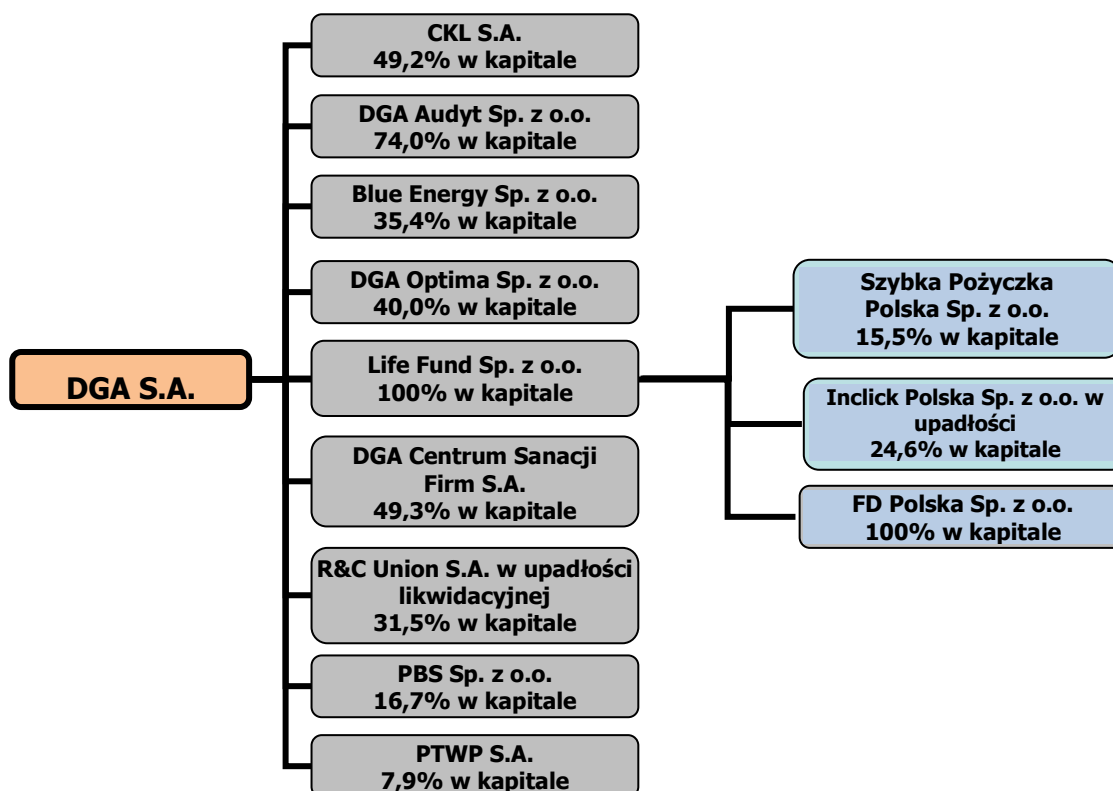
DGA S.A.

CKL S.A.
49,2% w kapitale

DGA Audyt Sp. z o.o.
74,0% w kapitale

Blue Energy Sp. z o.o.
35,4% w kapitale

DGA Optima Sp. z o.o.
40,0% w kapitale

Life Fund Sp. z o.o.
100% w kapitale

DGA Centrum Sanacji Firm S.A.
49,3% w kapitale

R&C Union S.A. w upadłości likwidacyjnej
31,5% w kapitale

PBS Sp. z o.o.
16,7% w kapitale

PTWP S.A.
7,9% w kapitale

Szybka Pożyczka Polska Sp. z o.o.
15,5% w kapitale

Inclick Polska Sp. z o.o. w upadłości
24,6% w kapitale

FD Polska Sp. z o.o.
100% w kapitale